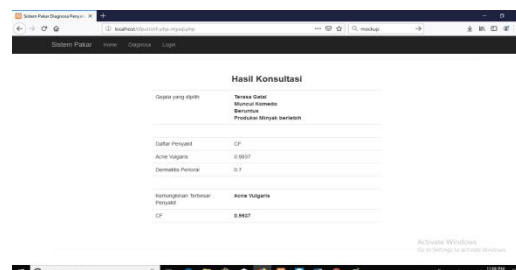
Sistem Pakar Diagnosa Penyakit ×

localhost/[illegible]

mockup

Sistem Pakar Home Diagnosa Login

Hasil Konsultasi

| Gejala yang dipilih | Terasa Gatal<br>Muncul Komedo<br>Beruntus<br>Produksi Minyak berlebih |
|---|---|

| Daftar Penyakit | CF |
|---|---|
| Acne Vulgaris | 0.9607 |
| Dermatitis Perioral | 0.7 |

| Kemungkinan Terbesar Penyakit | Acne Vulgaris |
|---|---|
| CF | 0.9607 |

Activate Windows
Go to Settings to activate Windows.

11:06 PM